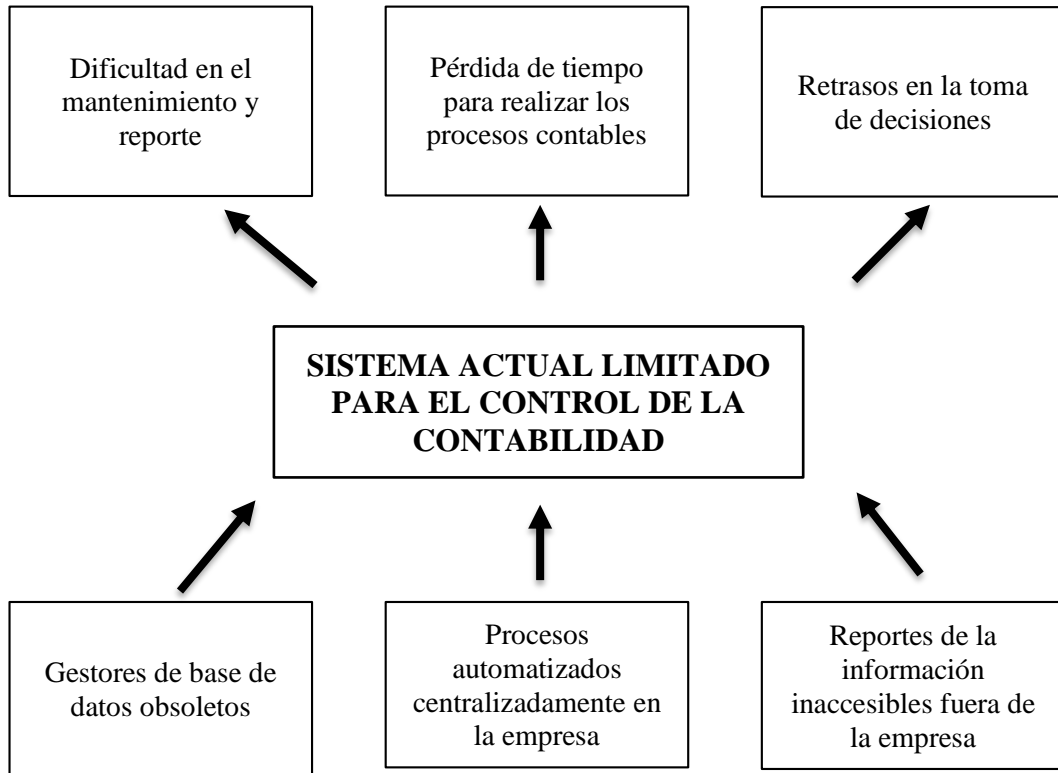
Dificultad en el mantenimiento y reporte

Pérdida de tiempo para realizar los procesos contables

Retrasos en la toma de decisiones

SISTEMA ACTUAL LIMITADO PARA EL CONTROL DE LA CONTABILIDAD

Gestores de base de datos obsoletos

Procesos automatizados centralizadamente en la empresa

Reportes de la información inaccesibles fuera de la empresa